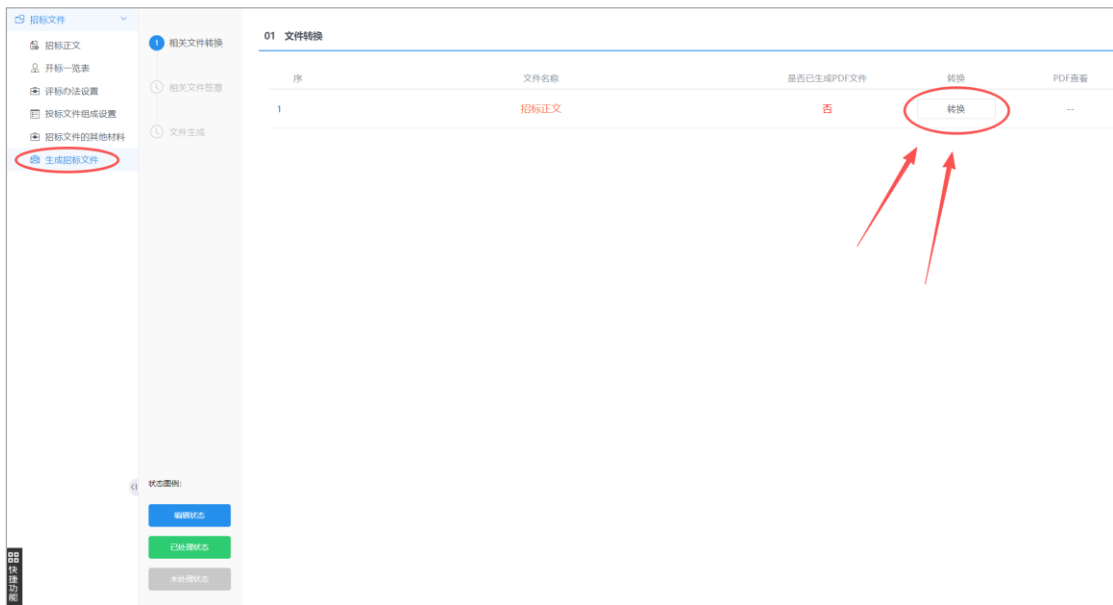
招标文件

招标正文

开标一览表

评标办法设置

投标文件组成设置

招标文件的其他材料

生成招标文件

1 相关文件转换

相关文件签章

文件生成

状态图例:

编辑状态

已处理状态

未处理状态

快捷功能

01 文件转换

| 序 | 文件名称 | 是否已生成PDF文件 | 转换 | PDF查看 |
|---|---|---|---|---|
| 1 | 招标正文 | 否 | 转换 | -- |